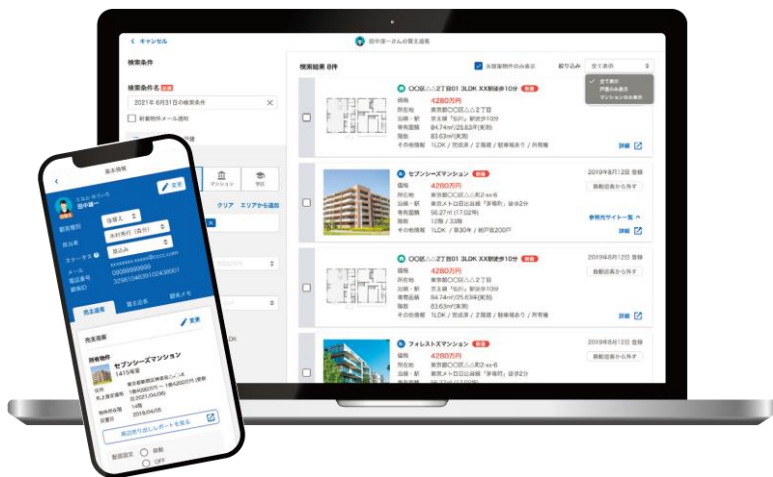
< キャンセル

田中太郎一さんの新規追加

検索条件

検索条件名

2021年6月31日の検索条件

新着物件メール通知

検索結果 8件

お気に入り物件のみ表示

絞り込み

全て表示

全て表示
戸建のみ表示
マンションのみ表示

〇〇区△△2丁目01 3LDK XX駅徒歩10分

価格 4280万円
所在地 東京都〇〇区△△2丁目
沿線・駅 京王線「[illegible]」駅徒歩10分
専有面積 84.74㎡(25.63坪)(実測)
階数 83.63㎡(実測)
その他情報 1LDK / 完成済 / 2階建 / 駐車場あり / 所有権

詳細

セブンシーズマンション

2019年8月12日 登録

価格 4280万円
所在地 東京都〇〇区△△2-x-6
沿線・駅 東京メトロ日比谷線「茅場町」徒歩2分
専有面積 56.27㎡(17.02坪)
階数 12階 / 33階
その他情報 1LDK / 築30年 / 納戸BD面積

自動追客から外す

参照元サイト一覧

詳細

〇〇区△△2丁目01 3LDK XX駅徒歩10分

2019年8月12日 登録

価格 4280万円
所在地 東京都〇〇区△△2丁目
沿線・駅 京王線「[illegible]」駅徒歩10分
専有面積 84.74㎡(25.63坪)(実測)
階数 83.63㎡(実測)
その他情報 1LDK / 完成済 / 2階建 / 駐車場あり / 所有権

自動追客から外す

詳細

フォレストマンション

2019年8月12日 登録

価格 4280万円
所在地 東京都〇〇区△△2-x-6
沿線・駅 東京メトロ日比谷線「茅場町」徒歩2分
専有面積 56.27㎡(17.02坪)
階数 83.63㎡(実測)
その他情報 1LDK / 完成済 / 2階建 / 駐車場あり / 所有権

自動追客から外す

マンション

学区

クリア エリアから追加

基本情報

田中 道一

変更

顧客種別 住替え

担当者 木村寿子(自分)

ステータス 最込み

メール xxxxxxxx.xxxx@cccc.com

電話番号 0000000000

顧客メモ 3298104809138001

売主追客

買主追客

履歴メモ

売主追客

変更

所有物件

セブンシーズマンション
1415号室

価格
売主査定価格
物件登録日
査定履歴

東京都新宿区西新宿○○-○○
1億4000万円 ~ 1億5000万円
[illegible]
2021/04/05
1件
2019/04/05

周辺売り出しレポートを見る

配信設定 ○ 自動
○ OFF